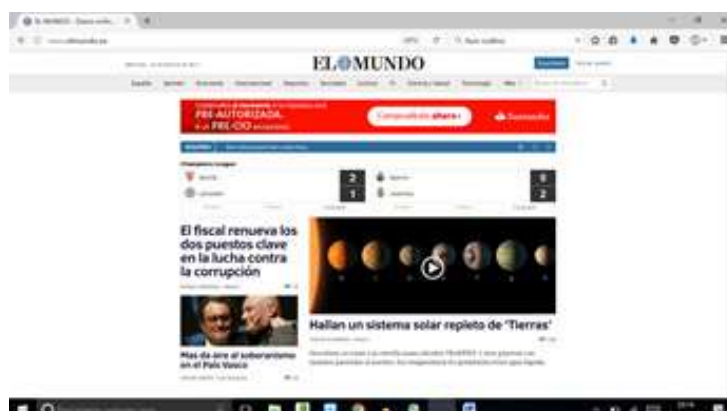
EL MUNDO

PRE-AUTORIZADA

Compruébalo ahora

Santander

2
1

0
2

El fiscal renueva los dos puestos clave en la lucha contra la corrupción

Hallan un sistema solar repleto de 'Tierras'

Más dinero al soberanismo en el País Vasco